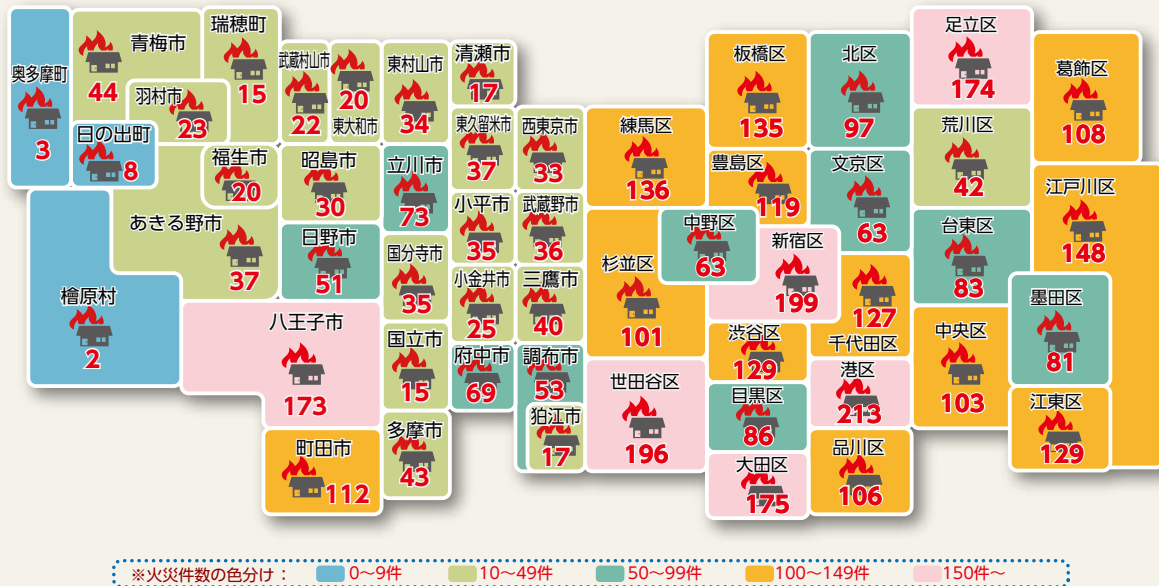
奥多摩町
3

青梅市
44

瑞穂町
15

羽村市
23

日の出町
8

福生市
20

武蔵村山市
22

東大和市
20

東村山市
34

清瀬市
17

東久留米市
37

西東京市
33

昭島市
30

立川市
73

あきる野市
37

日野市
51

小平市
35

武蔵野市
36

国分寺市
35

小金井市
25

三鷹市
40

檜原村
2

八王子市
173

国立市
15

府中市
69

調布市
53

狛江市
17

町田市
112

多摩市
43

練馬区
136

板橋区
135

北区
97

足立区
174

葛飾区
108

荒川区
42

豊島区
119

文京区
63

江戸川区
148

中野区
63

新宿区
199

杉並区
101

台東区
83

127

千代田区

墨田区
81

中央区
103

渋谷区
129

世田谷区
196

港区
213

目黒区
86

江東区
129

品川区
106

大田区
175

※火災件数の色分け： 0～9件 10～49件 50～99件 100～149件 150件～